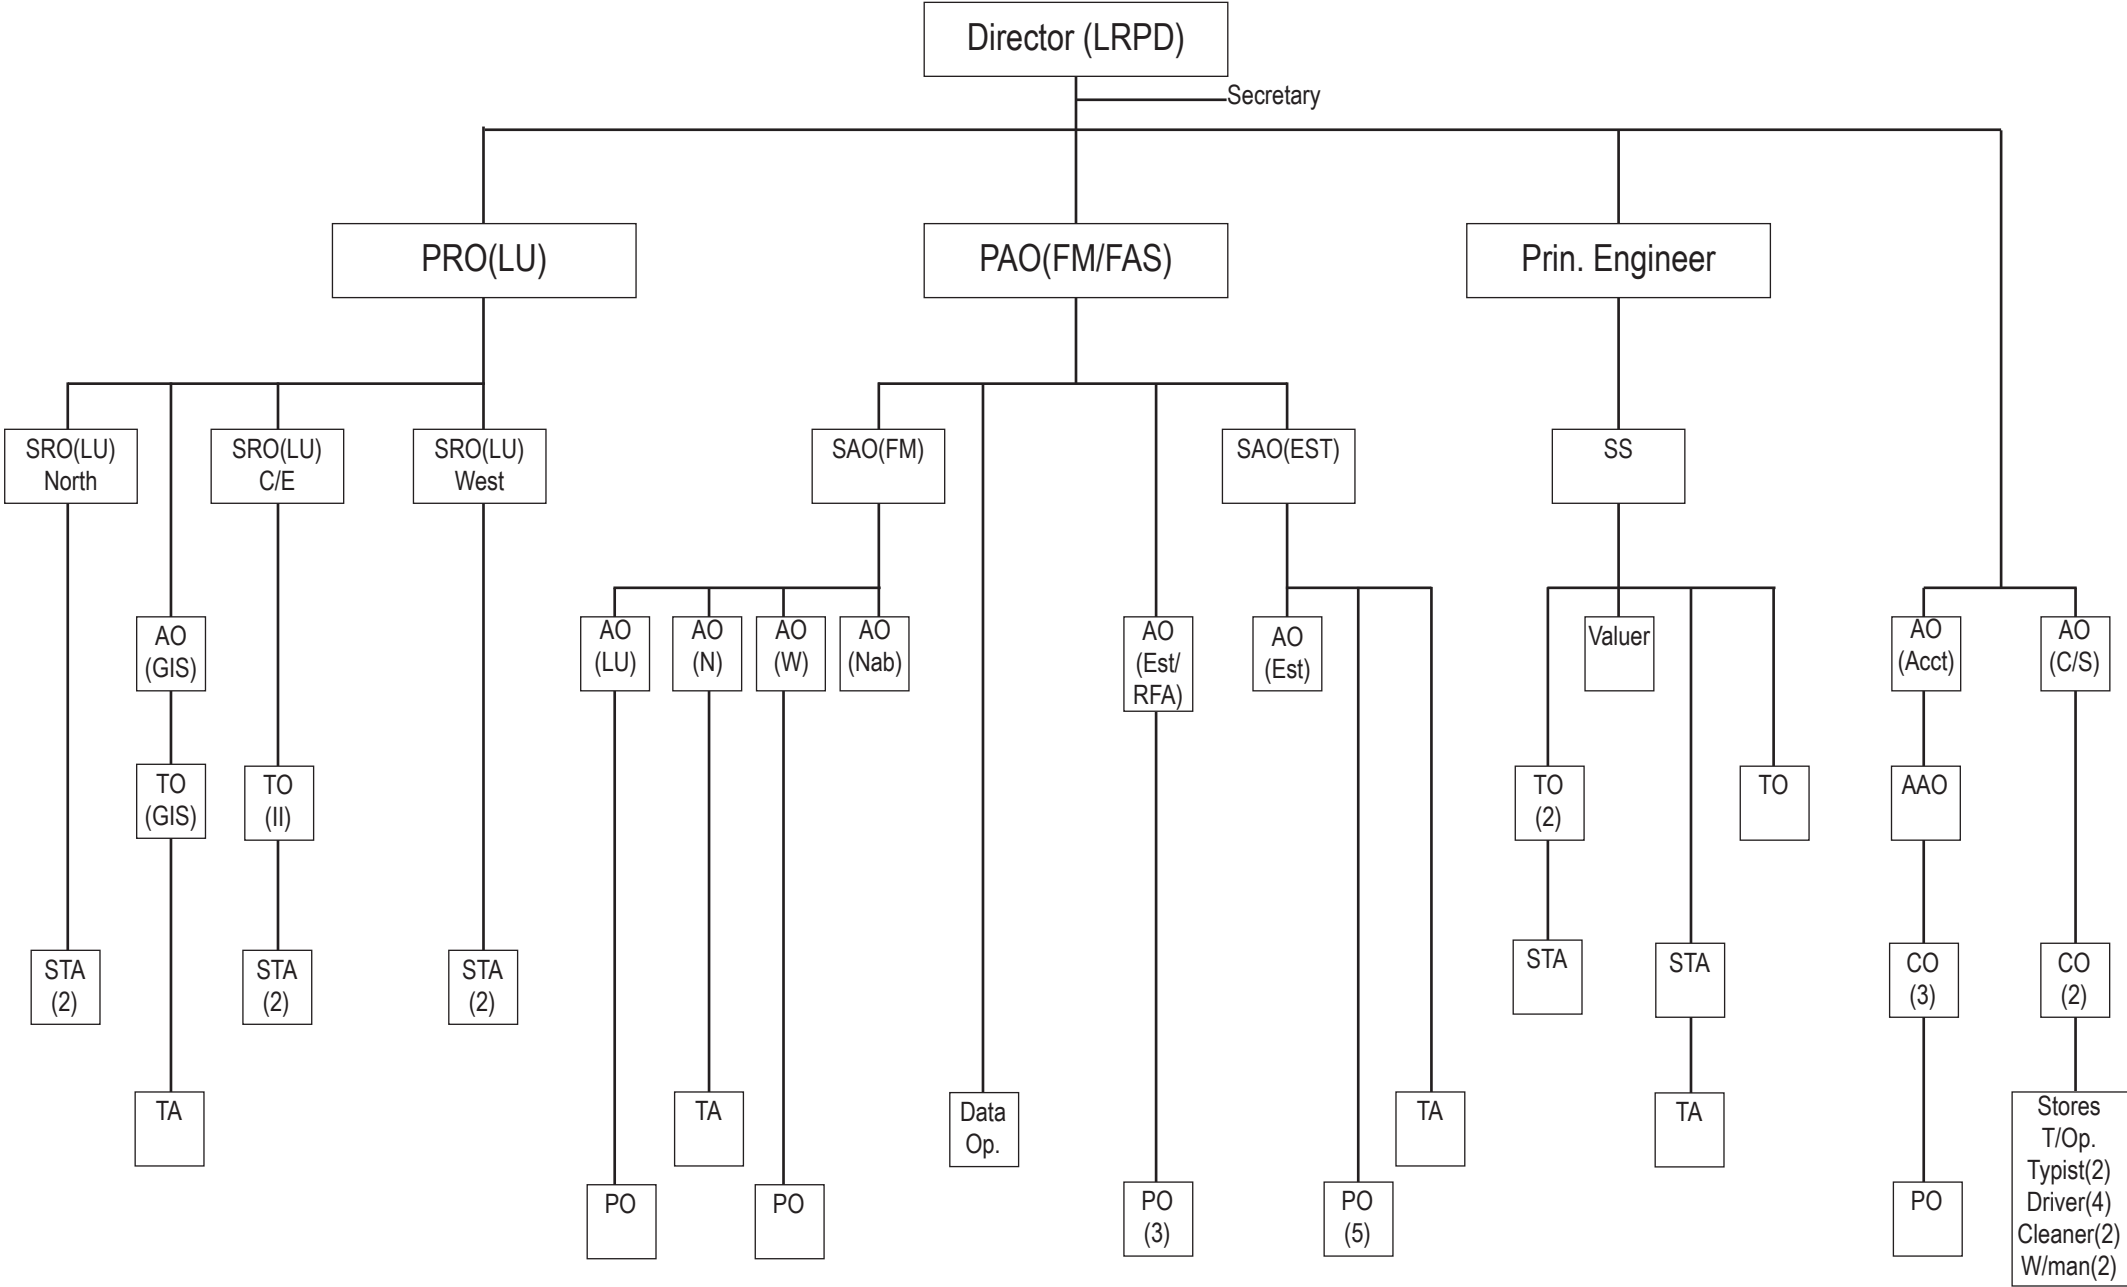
Director (LRPD)

Secretary

PRO(LU)

PAO(FM/FAS)

Prin. Engineer

SRO(LU) North

AO (GIS)

SRO(LU) C/E

SRO(LU) West

SAO(FM)

SAO(EST)

SS

TO (GIS)

TO (II)

STA (2)

STA (2)

STA (2)

TA

AO (LU)

AO (N)

AO (W)

AO (Nab)

AO (Est/ RFA)

AO (Est)

Valuer

AO (Acct)

AO (C/S)

TA

Data Op.

TA

PO

PO

PO (3)

PO (5)

TO (2)

TO

STA

STA

TA

AAO

CO (3)

CO (2)

PO

Stores T/Op. Typist(2) Driver(4) Cleaner(2) W/man(2)